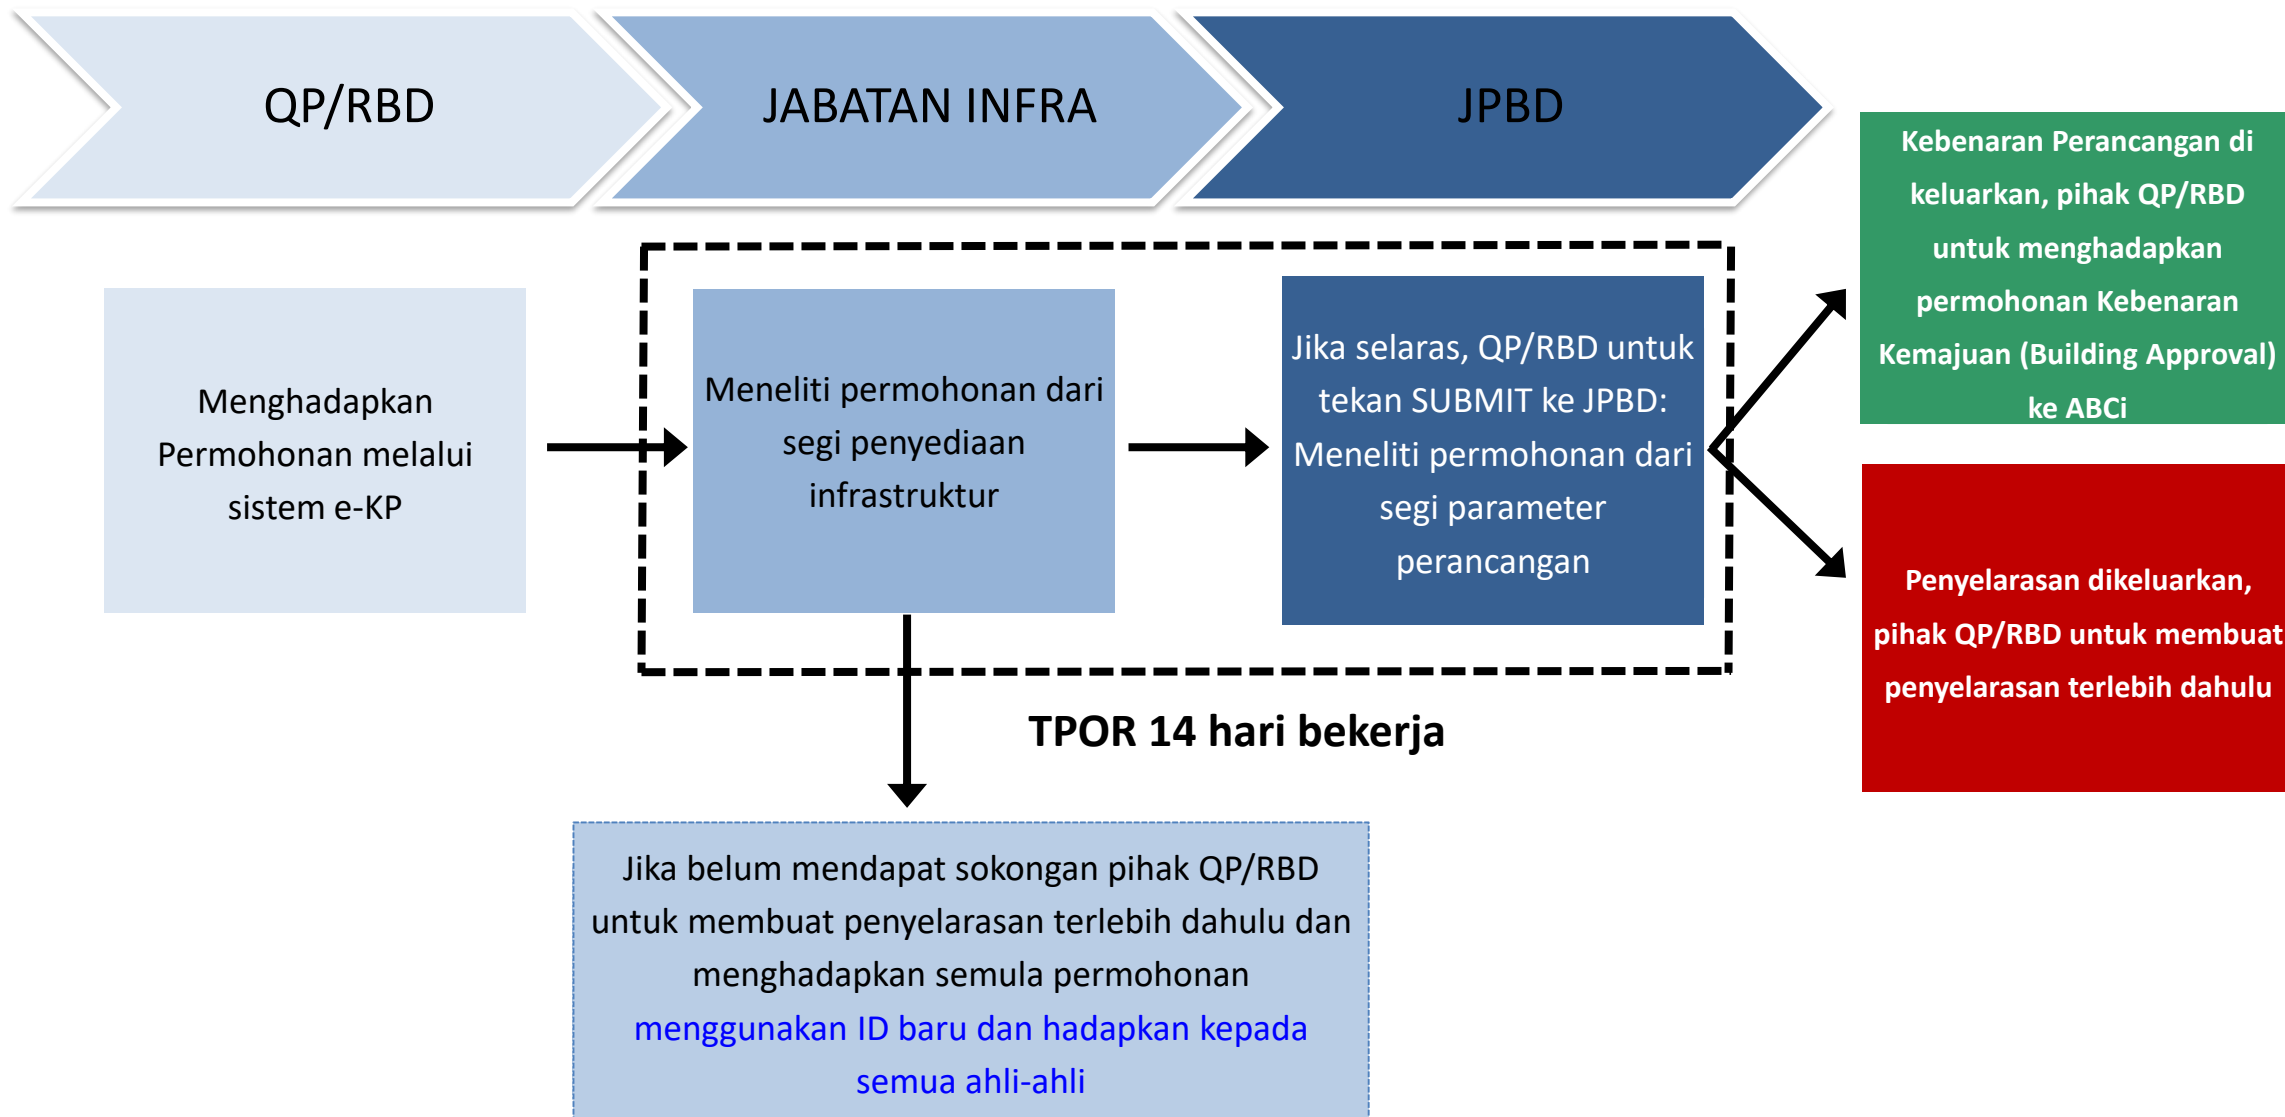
QP/RBD

JABATAN INFRA

JPBD

Menghadapkan Permohonan melalui sistem e-KP

Meneliti permohonan dari segi penyediaan infrastruktur

Jika selaras, QP/RBD untuk tekan SUBMIT ke JPBD: Meneliti permohonan dari segi parameter perancangan

Kebenaran Perancangan di keluarkan, pihak QP/RBD untuk menghadapkan permohonan Kebenaran Kemajuan (Building Approval) ke ABCi

Penyelarasan dikeluarkan, pihak QP/RBD untuk membuat penyelarasan terlebih dahulu

TPOR 14 hari bekerja

Jika belum mendapat sokongan pihak QP/RBD untuk membuat penyelarasan terlebih dahulu dan menghadapkan semula permohonan menggunakan ID baru dan hadapkan kepada semua ahli-ahli